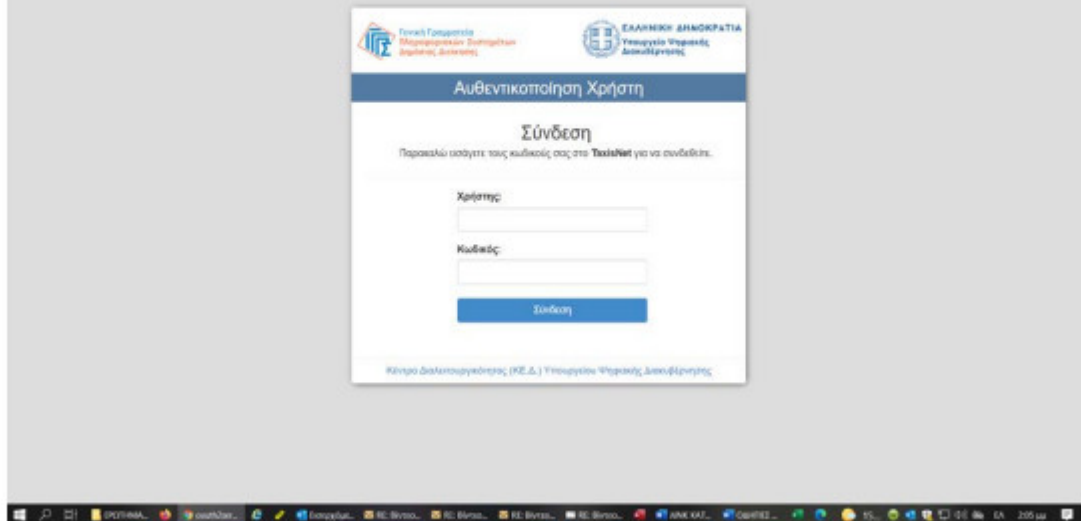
Γενική Γραμματεία Πληροφοριακών Συστημάτων Δημόσιας Διοίκησης

ΕΛΛΗΝΙΚΗ ΔΗΜΟΚΡΑΤΙΑ
Υπουργείο Ψηφιακής Διακυβέρνησης

Αυθεντικοποίηση Χρήστη

Σύνδεση

Παρακαλώ εισάγετε τους κωδικούς σας στο TaxisNet για να συνδεθείτε.

Χρήστης:

Κωδικός:

Σύνδεση

Κέντρο Διαλειτουργικότητας (ΚΕ.Δ.) Υπουργείου Ψηφιακής Διακυβέρνησης

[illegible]